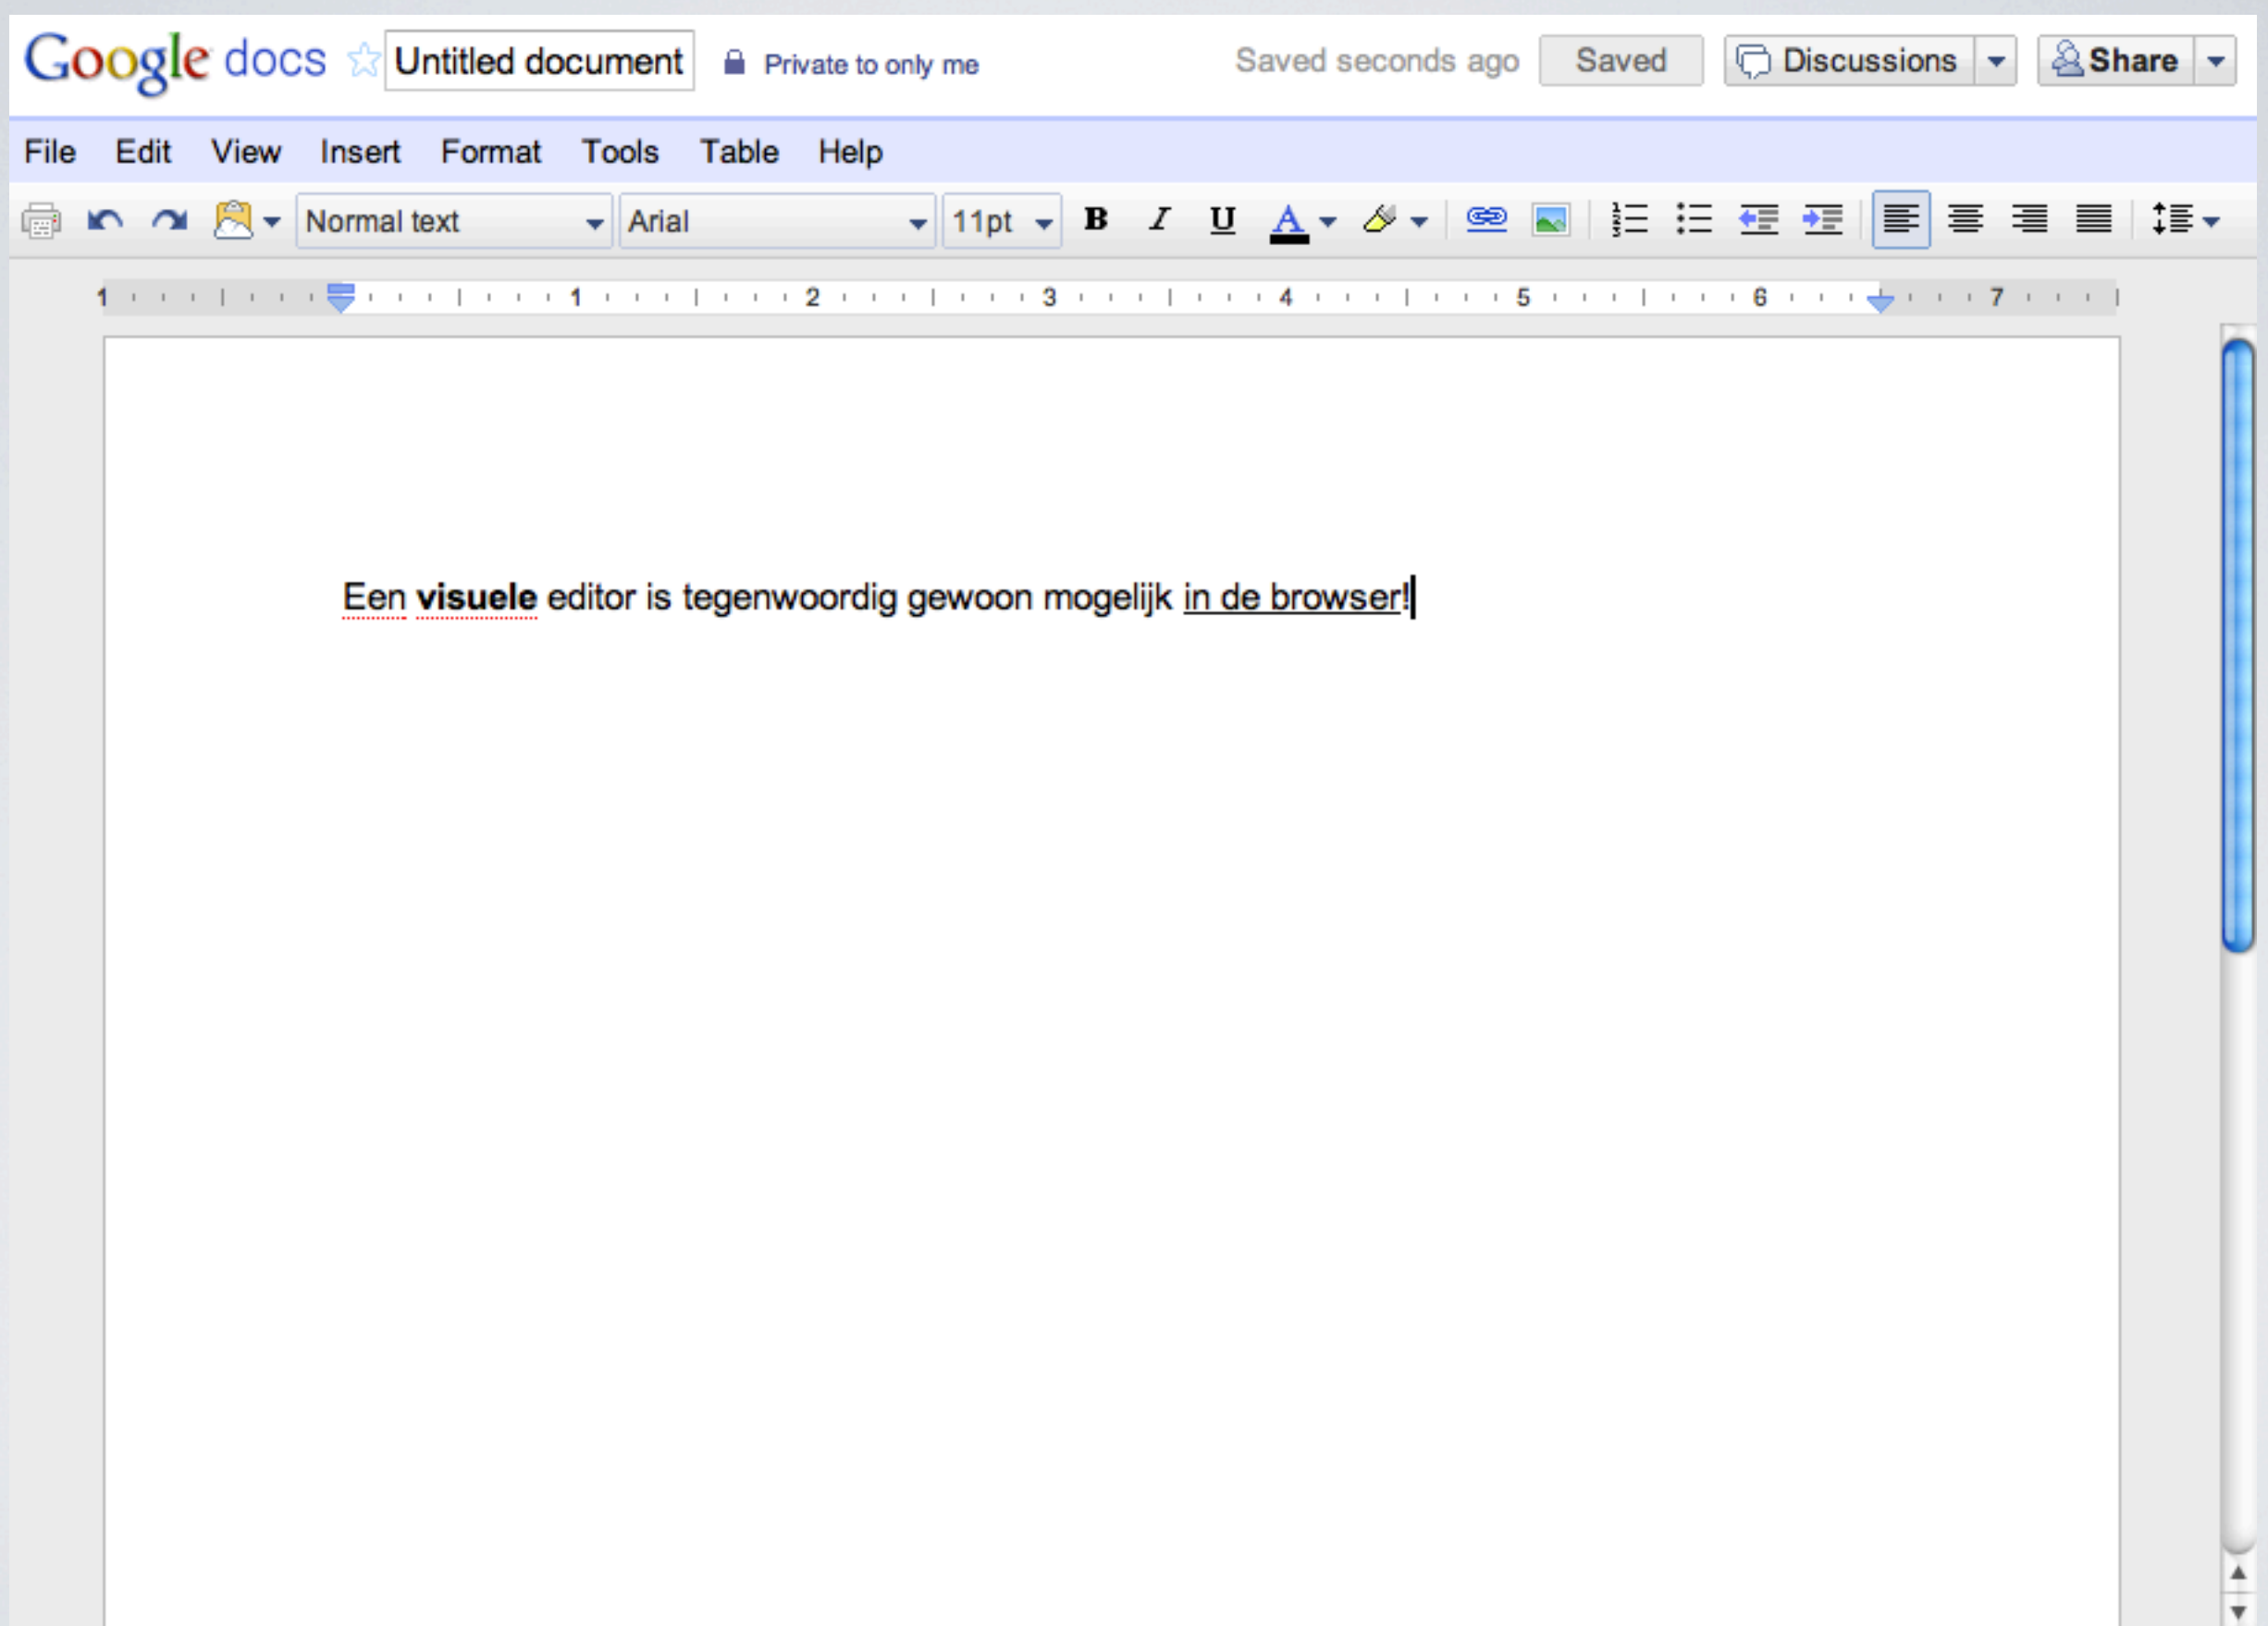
Google docs Untitled document Private to only me Saved seconds ago Saved Discussions Share

File Edit View Insert Format Tools Table Help

Normal text Arial 11pt B I U A

1 1 2 3 4 5 6 7

Een **visuele** editor is tegenwoordig gewoon mogelijk in de browser!